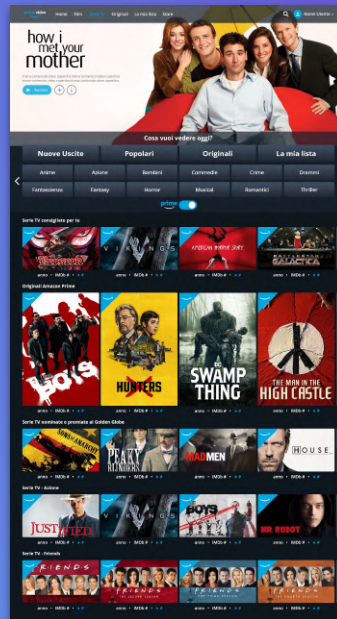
prime video Home Film Serie TV Originali La mia lista Store Nome Utente

how i met your mother

Cosa vuoi vedere oggi?

Nuove Uscite | Popolari | Originali | La mia lista

Anime | Azione | Bambini | Commedie | Crime | Drammi
Fantascienza | Fantasy | Horror | Musical | Romantici | Thriller

prime

Serie TV consigliate per te

VIKINGS

AMERICAN HORROR STORY

anno • IMDb # anno • IMDb # anno • IMDb # anno • IMDb #

Original Amazon Prime

BOYS

HUNTERS

SWAMP THING

THE MAN IN THE HIGH CASTLE

anno • IMDb # anno • IMDb # anno • IMDb # anno • IMDb #

Serie TV nominate e premiate al Golden Globe

SONS OF ANARCHY

PEAKY BLINDERS

MAD MEN

HOUSE

anno • IMDb # anno • IMDb # anno • IMDb # anno • IMDb #

Serie TV - Azione

JUSTIFIED

VIKINGS

BOYS

MR. ROBOT

anno • IMDb # anno • IMDb # anno • IMDb # anno • IMDb #

Serie TV - Friends

FRIENDS FRIENDS FRIENDS FRIENDS

anno • IMDb # anno • IMDb # anno • IMDb # anno • IMDb #